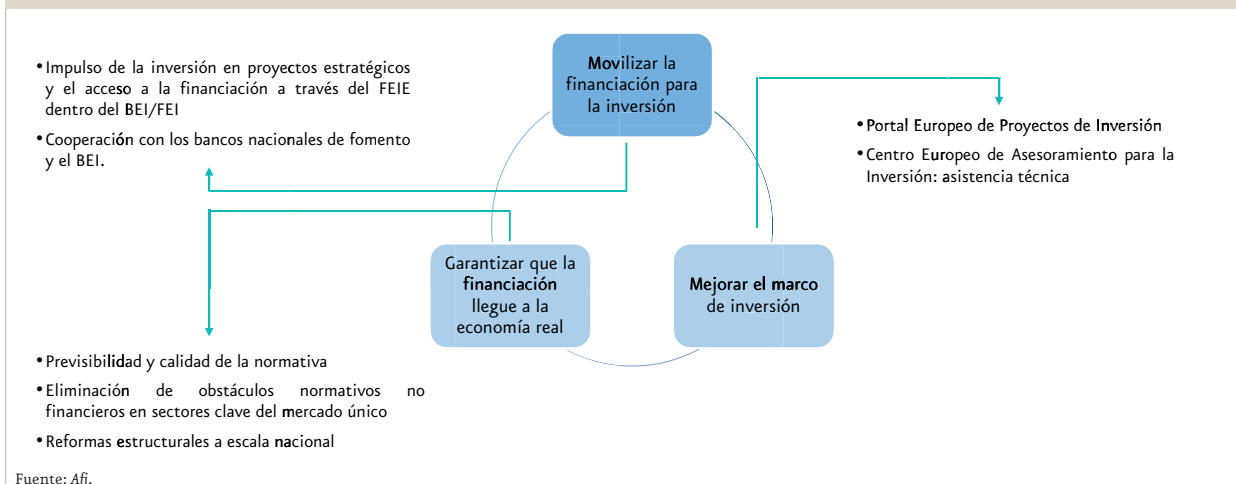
• Impulso de la inversión en proyectos estratégicos y el acceso a la financiación a través del FEIE dentro del BEI/FEI

• Cooperación con los bancos nacionales de fomento y el BEI.

Movilizar la financiación para la inversión

• Portal Europeo de Proyectos de Inversión

• Centro Europeo de Asesoramiento para la Inversión: asistencia técnica

Garantizar que la financiación llegue a la economía real

Mejorar el marco de inversión

• Previsibilidad y calidad de la normativa

• Eliminación de obstáculos normativos no financieros en sectores clave del mercado único

• Reformas estructurales a escala nacional

Fuente: Afi.